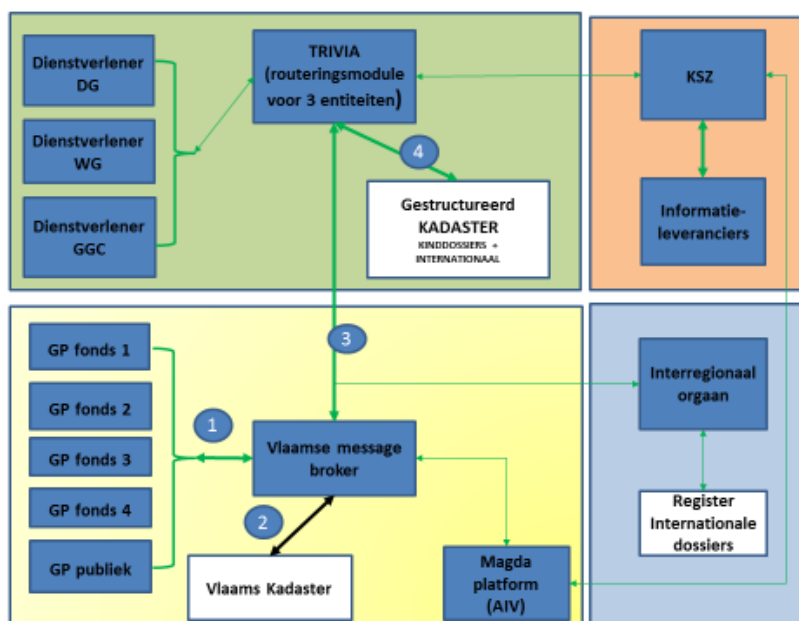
Dienstverlener DG

Dienstverlener WG

Dienstverlener GGC

TRIVIA (routeringsmodule voor 3 entiteiten)

4

Gestructureerd KADASTER
KINDDOSSIERS + INTERNATIONAAL

KSZ

Informatieleveranciers

3

GP fonds 1

GP fonds 2

GP fonds 3

GP fonds 4

GP publiek

1

Vlaamse message broker

2

Vlaams Kadaster

Magda platform (AIV)

Interregionaal orgaan

Register Internationale dossiers